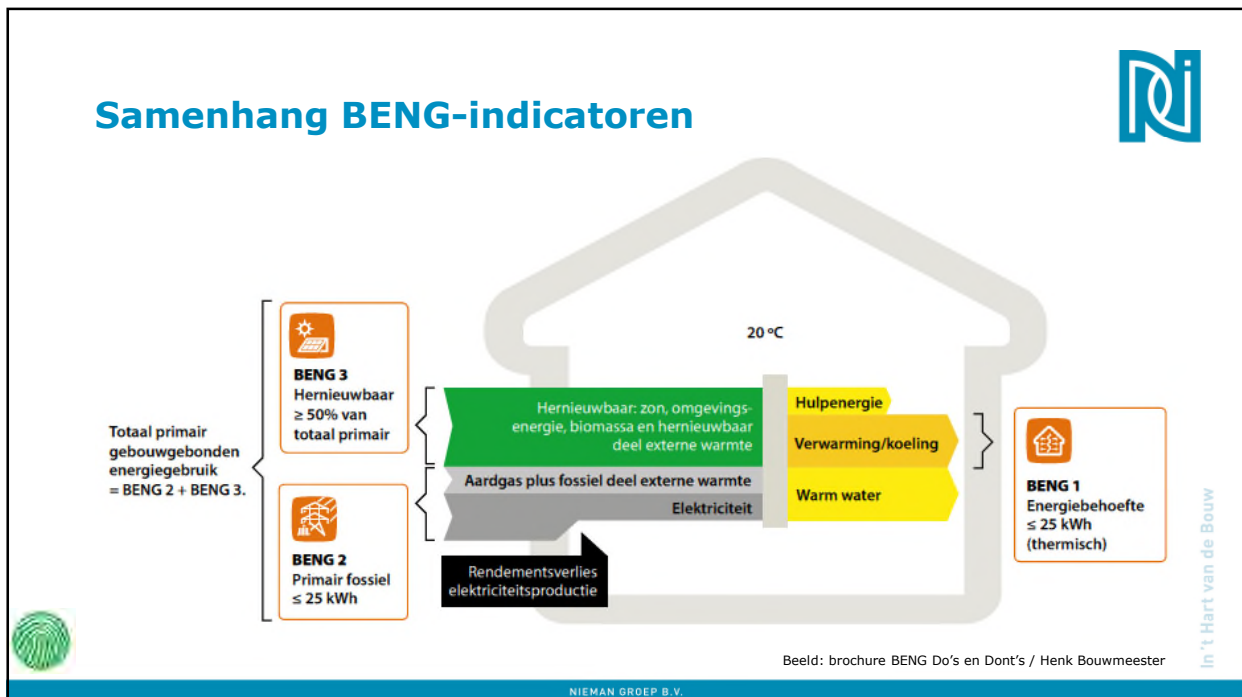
Samenhang BENG-indicatoren

20 °C

BENG 3
Hernieuwbaar
≥ 50% van
totaal primair

Totaal primair
gebouwgebonden
energiegebruik
= BENG 2 + BENG 3.

BENG 2
Primair fossiel
≤ 25 kWh

Hernieuwbaar: zon, omgevingsenergie, biomassa en hernieuwbaar deel externe warmte

Aardgas plus fossiel deel externe warmte

Elektriciteit

Rendementsverlies
elektriciteitsproductie

Hulpenergie

Verwarming/koeling

Warm water

BENG 1
Energiebehoefte
≤ 25 kWh
(thermisch)

In 't Hart van de Bouw

Beeld: brochure BENG Do's en Dont's / Henk Bouwmeester

NIEMAN GROEP B.V.